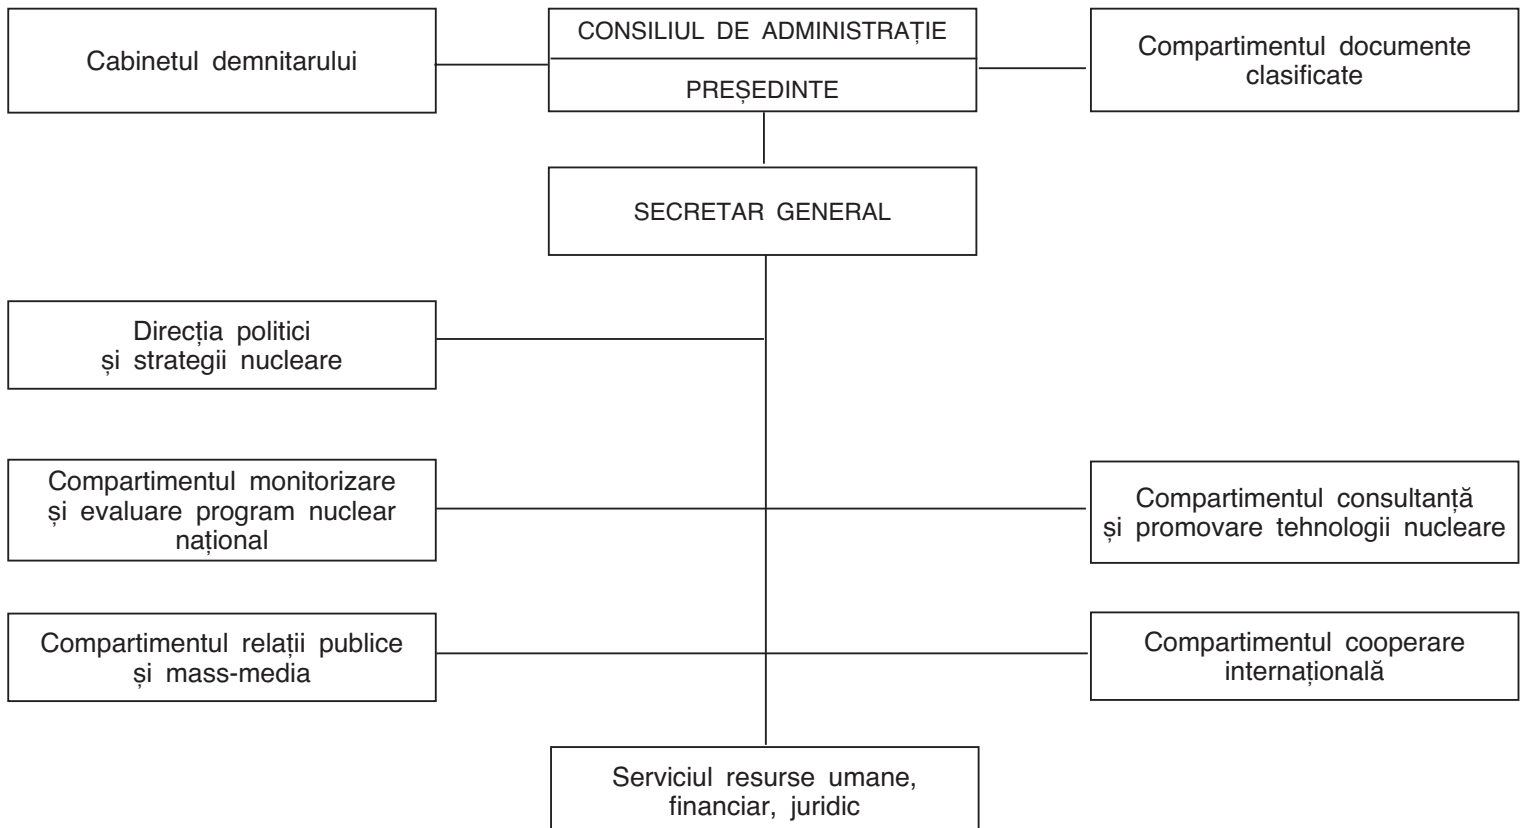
CONSILIUL DE ADMINISTRAȚIE

PREȘEDINTE

Cabinetul demnitarului

Compartimentul documente clasificate

SECRETAR GENERAL

Direcția politici și strategii nucleare

Compartimentul monitorizare și evaluare program nuclear național

Compartimentul consultanță și promovare tehnologii nucleare

Compartimentul relații publice și mass-media

Compartimentul cooperare internațională

Serviciul resurse umane, financiar, juridic